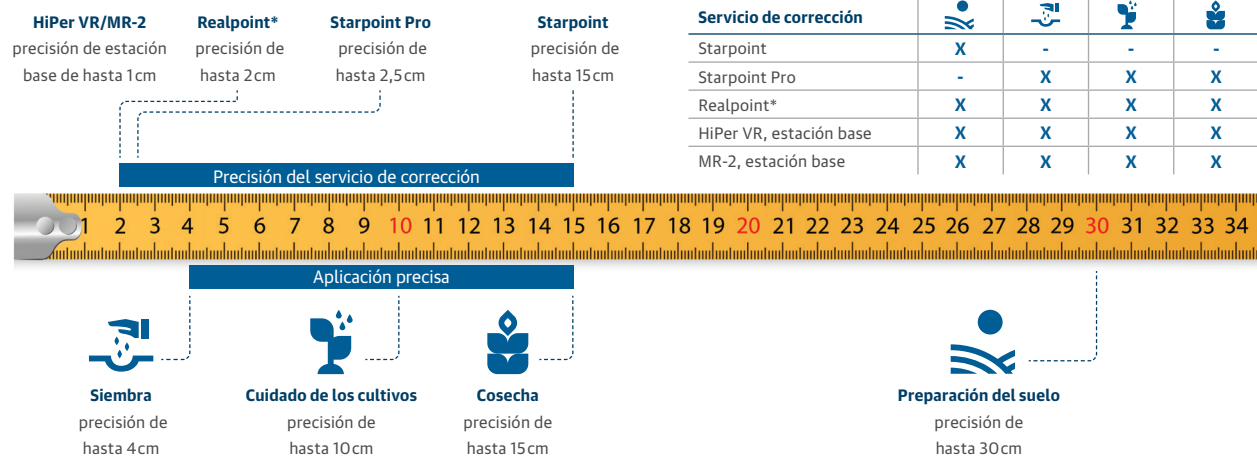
**HiPer VR/MR-2**
precisión de estación base de hasta 1 cm

**Realpoint***
precisión de hasta 2 cm

**Starpoint Pro**
precisión de hasta 2,5 cm

**Starpoint**
precisión de hasta 15 cm

| Servicio de corrección | | | | |
|---|---|---|---|---|
| Starpoint | X | - | - | - |
| Starpoint Pro | - | X | X | X |
| Realpoint* | X | X | X | X |
| HiPer VR, estación base | X | X | X | X |
| MR-2, estación base | X | X | X | X |

Precisión del servicio de corrección

1 2 3 4 5 6 7 8 9 10 11 12 13 14 15 16 17 18 19 20 21 22 23 24 25 26 27 28 29 30 31 32 33 34

Aplicación precisa

**Siembra**
precisión de hasta 4 cm

**Cuidado de los cultivos**
precisión de hasta 10 cm

**Cosecha**
precisión de hasta 15 cm

**Preparación del suelo**
precisión de hasta 30 cm